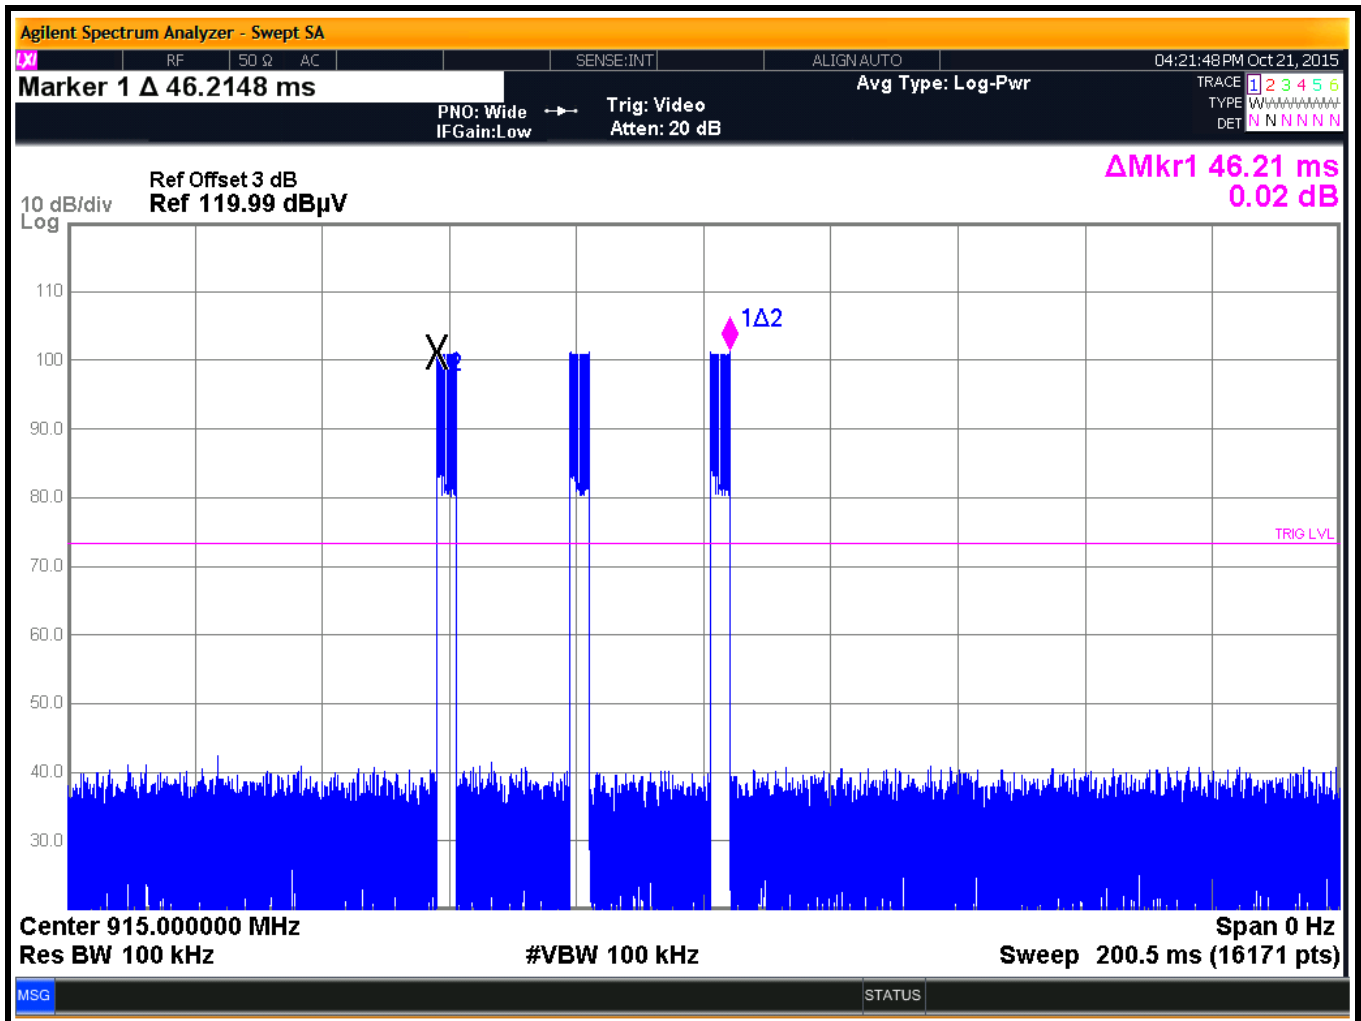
Agilent Spectrum Analyzer - Swept SA
LXI RF 50 Ω AC SENSE:INT ALIGN AUTO 04:21:48 PM Oct 21, 2015
Marker 1 Δ 46.2148 ms
Avg Type: Log-Pwr
TRACE 1 2 3 4 5 6
TYPE W W W W W W
DET N N N N N N
PNO: Wide
IFGain:Low
Trig: Video
Atten: 20 dB

10 dB/div
Log
Ref Offset 3 dB
Ref 119.99 dBµV
ΔMkr1 46.21 ms
0.02 dB

110
100
90.0
80.0
70.0
60.0
50.0
40.0
30.0

X2
1Δ2
TRIG LVL

Center 915.000000 MHz
Res BW 100 kHz
#VBW 100 kHz
Span 0 Hz
Sweep 200.5 ms (16171 pts)

MSG
STATUS